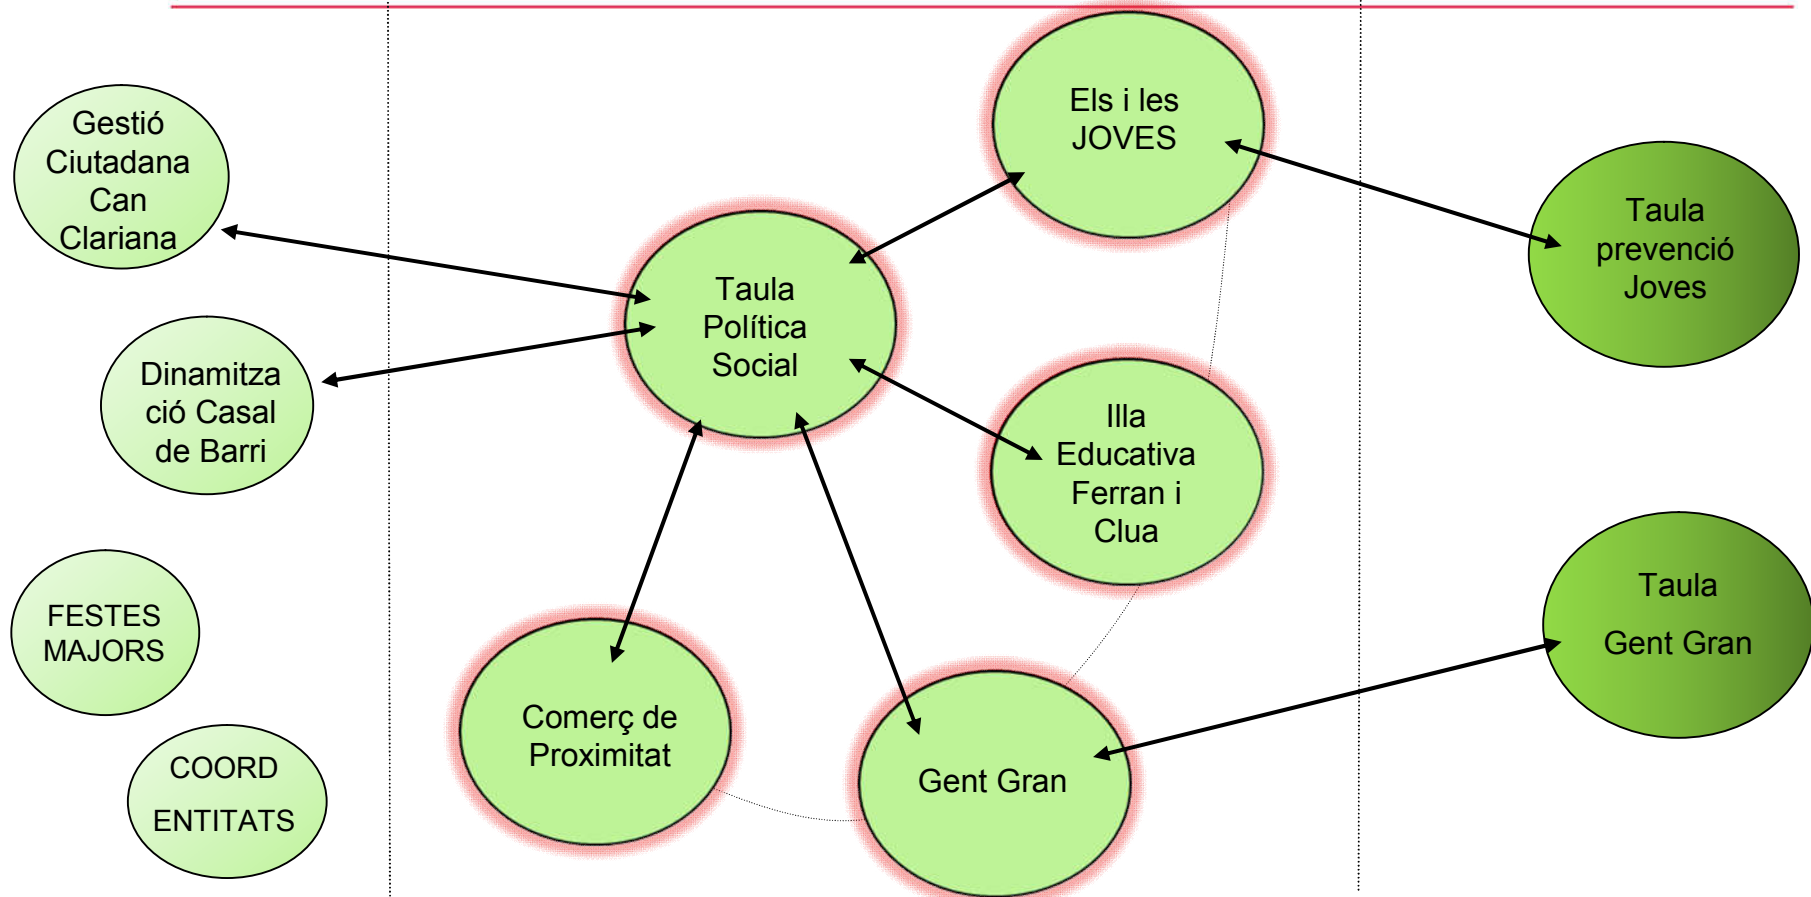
Gestió Ciutadana Can Clariana

Dinamització Casal de Barri

FESTES MAJORS

COORD ENTITATS

Els i les JOVES

Taula Política Social

Illa Educativa Ferran i Clua

Comerç de Proximitat

Gent Gran

Taula prevenció Joves

Taula Gent Gran